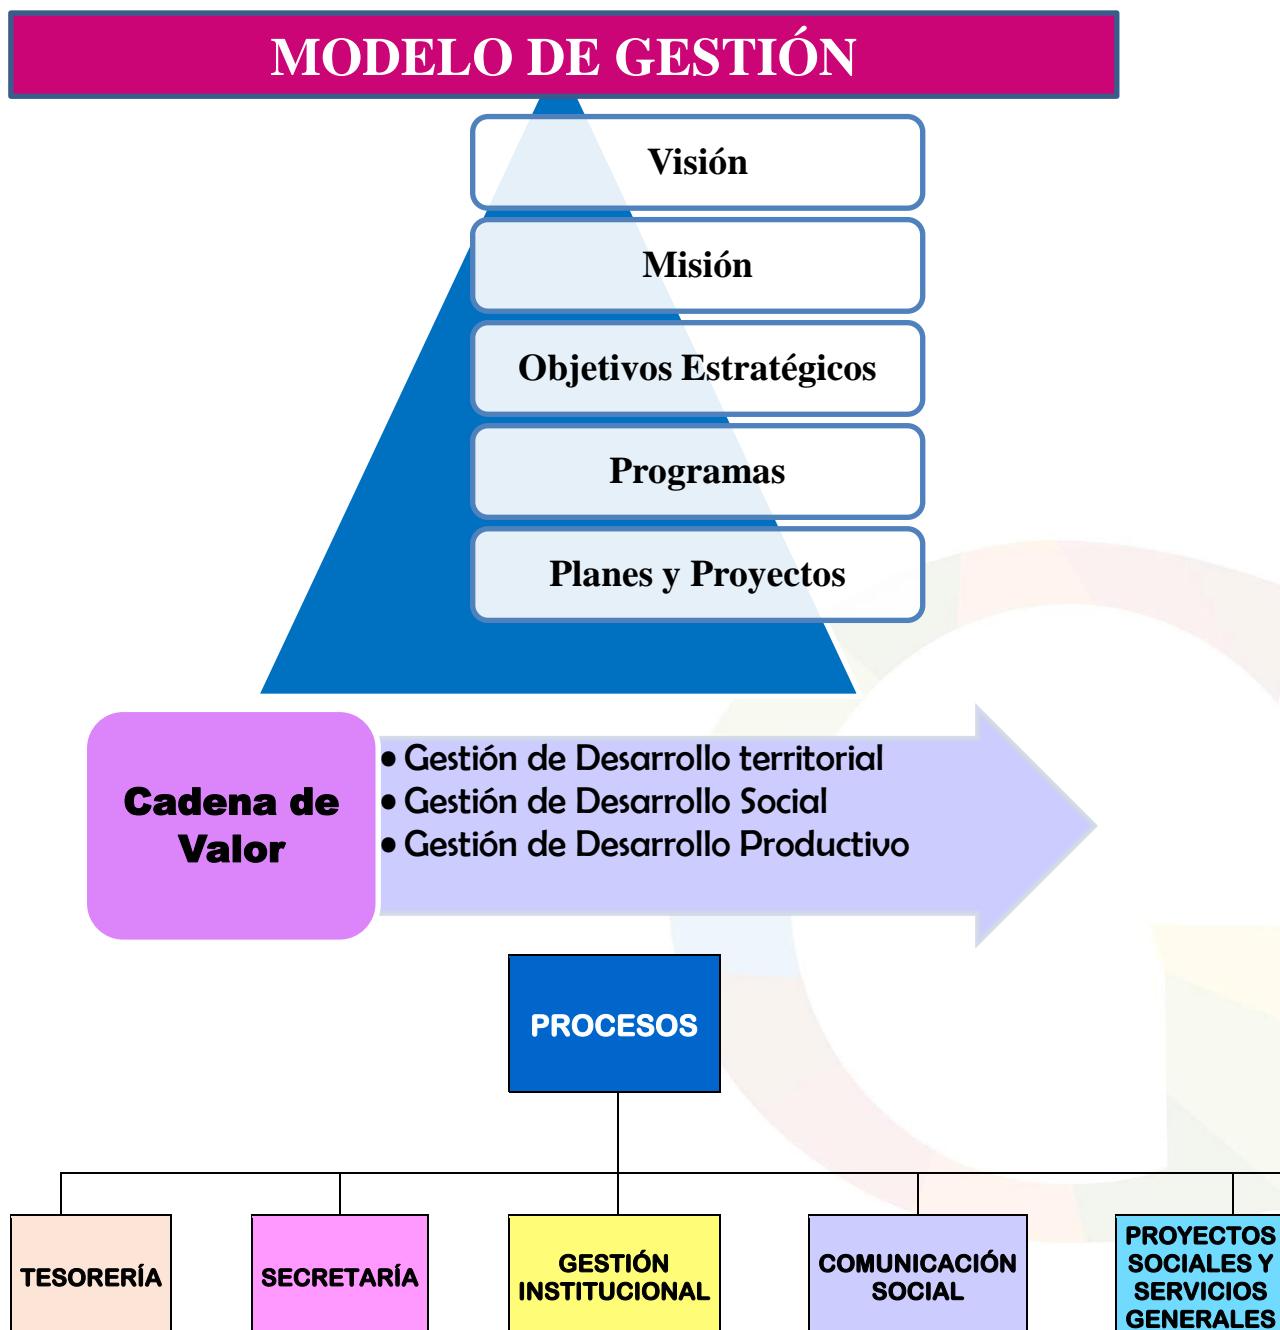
MODELO DE GESTIÓN

Visión

Misión

Objetivos Estratégicos

Programas

Planes y Proyectos

Cadena de Valor

• Gestión de Desarrollo territorial
• Gestión de Desarrollo Social
• Gestión de Desarrollo Productivo

PROCESOS

TESORERÍA

SECRETARÍA

GESTIÓN INSTITUCIONAL

COMUNICACIÓN SOCIAL

PROYECTOS SOCIALES Y SERVICIOS GENERALES